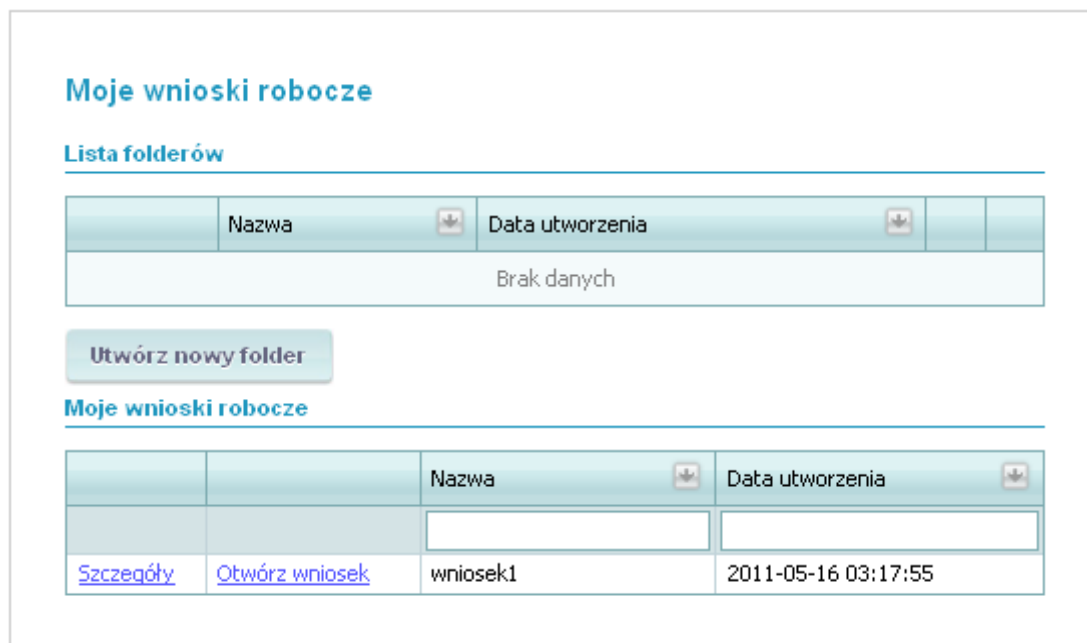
Moje wnioski robocze

Lista folderów

|  | Nazwa | Data utworzenia |  |  |
|---|---|---|---|---|
| Brak danych | | | | |

Utwórz nowy folder

Moje wnioski robocze

|  |  | Nazwa | Data utworzenia |
|---|---|---|---|
|  |  |  |  |
| Szczegóły | Otwórz wniosek | wniosek1 | 2011-05-16 03:17:55 |